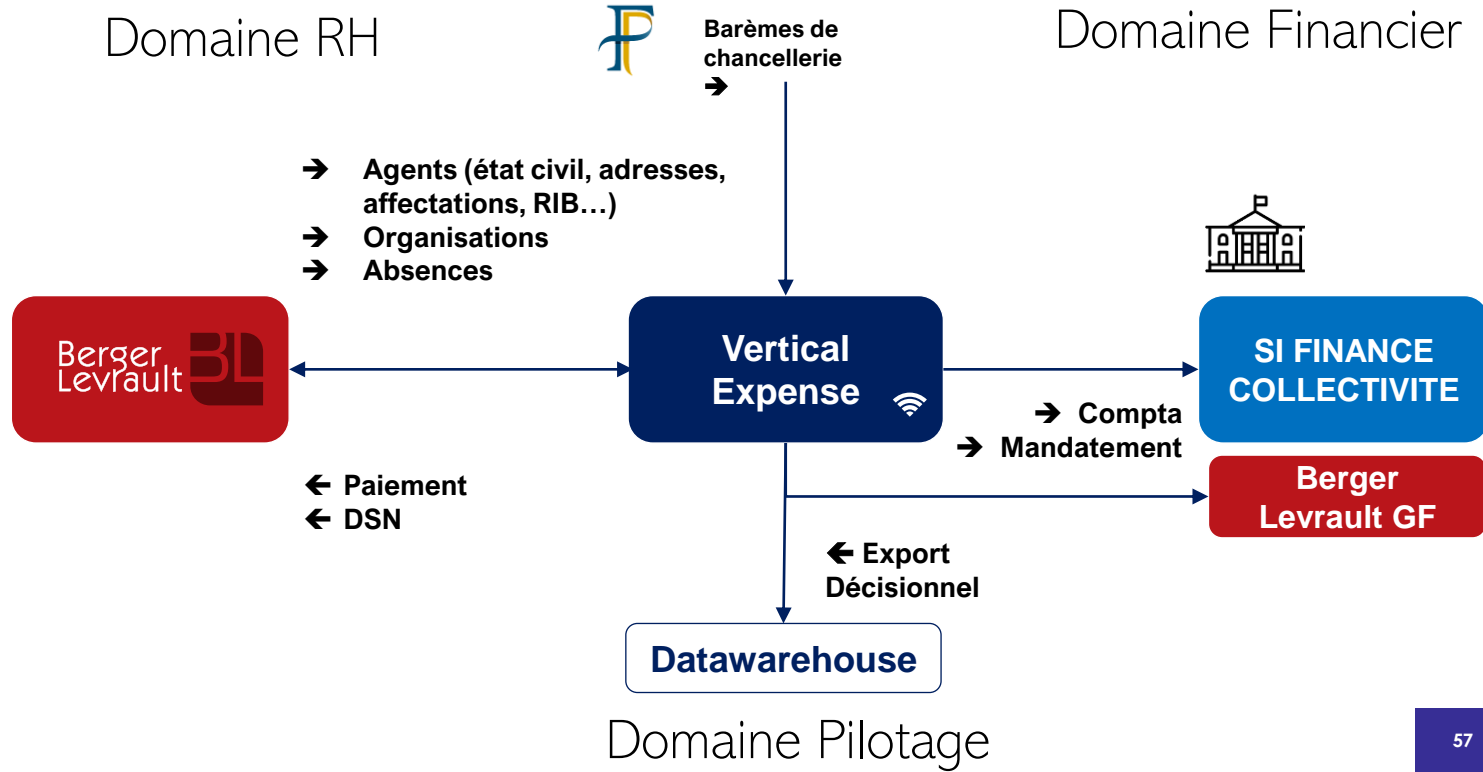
Domaine RH

Barèmes de chancellerie
➔

Domaine Financier

➔ Agents (état civil, adresses, affectations, RIB…)
➔ Organisations
➔ Absences

Berger Levrault

Vertical Expense

SI FINANCE COLLECTIVITE

➔ Compta
➔ Mandatement

Berger Levrault GF

← Paiement
← DSN

← Export Décisionnel

Datawarehouse

Domaine Pilotage

57